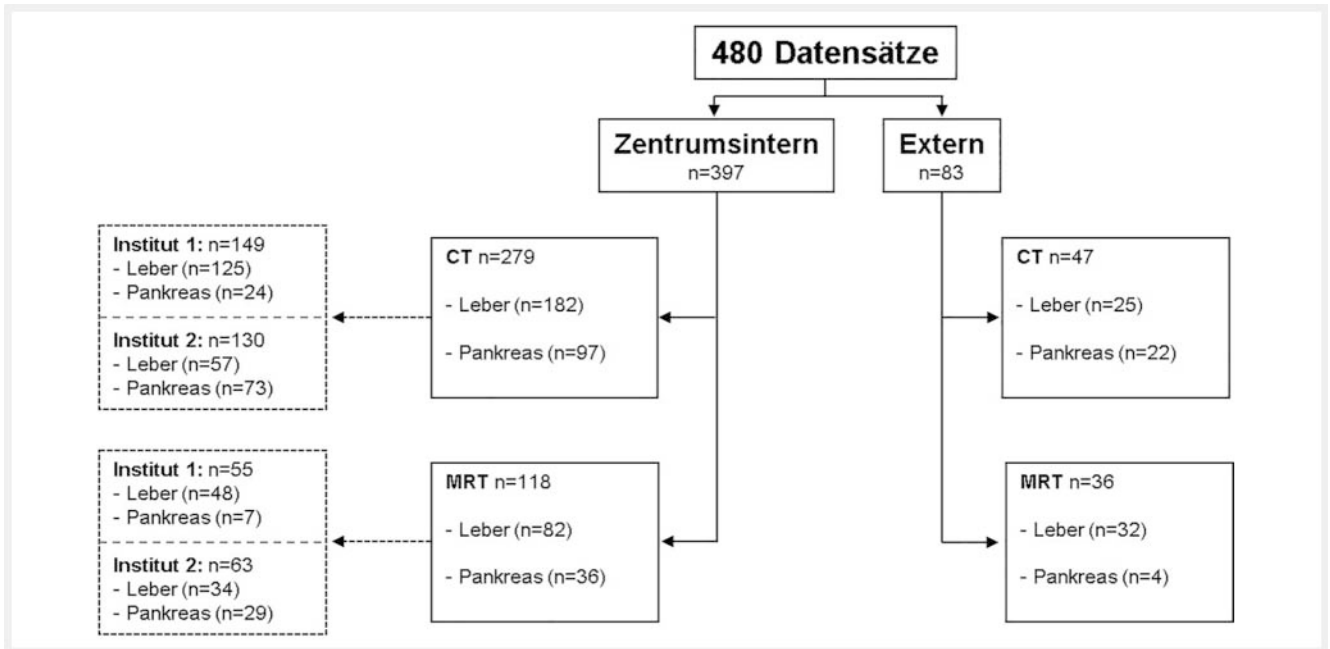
480 Datensätze

Zentrumsintern
n=397

Extern
n=83

Institut 1: n=149
- Leber (n=125)
- Pankreas (n=24)

Institut 2: n=130
- Leber (n=57)
- Pankreas (n=73)

CT n=279

- Leber (n=182)

- Pankreas (n=97)

CT n=47

- Leber (n=25)

- Pankreas (n=22)

Institut 1: n=55
- Leber (n=48)
- Pankreas (n=7)

Institut 2: n=63
- Leber (n=34)
- Pankreas (n=29)

MRT n=118

- Leber (n=82)

- Pankreas (n=36)

MRT n=36

- Leber (n=32)

- Pankreas (n=4)